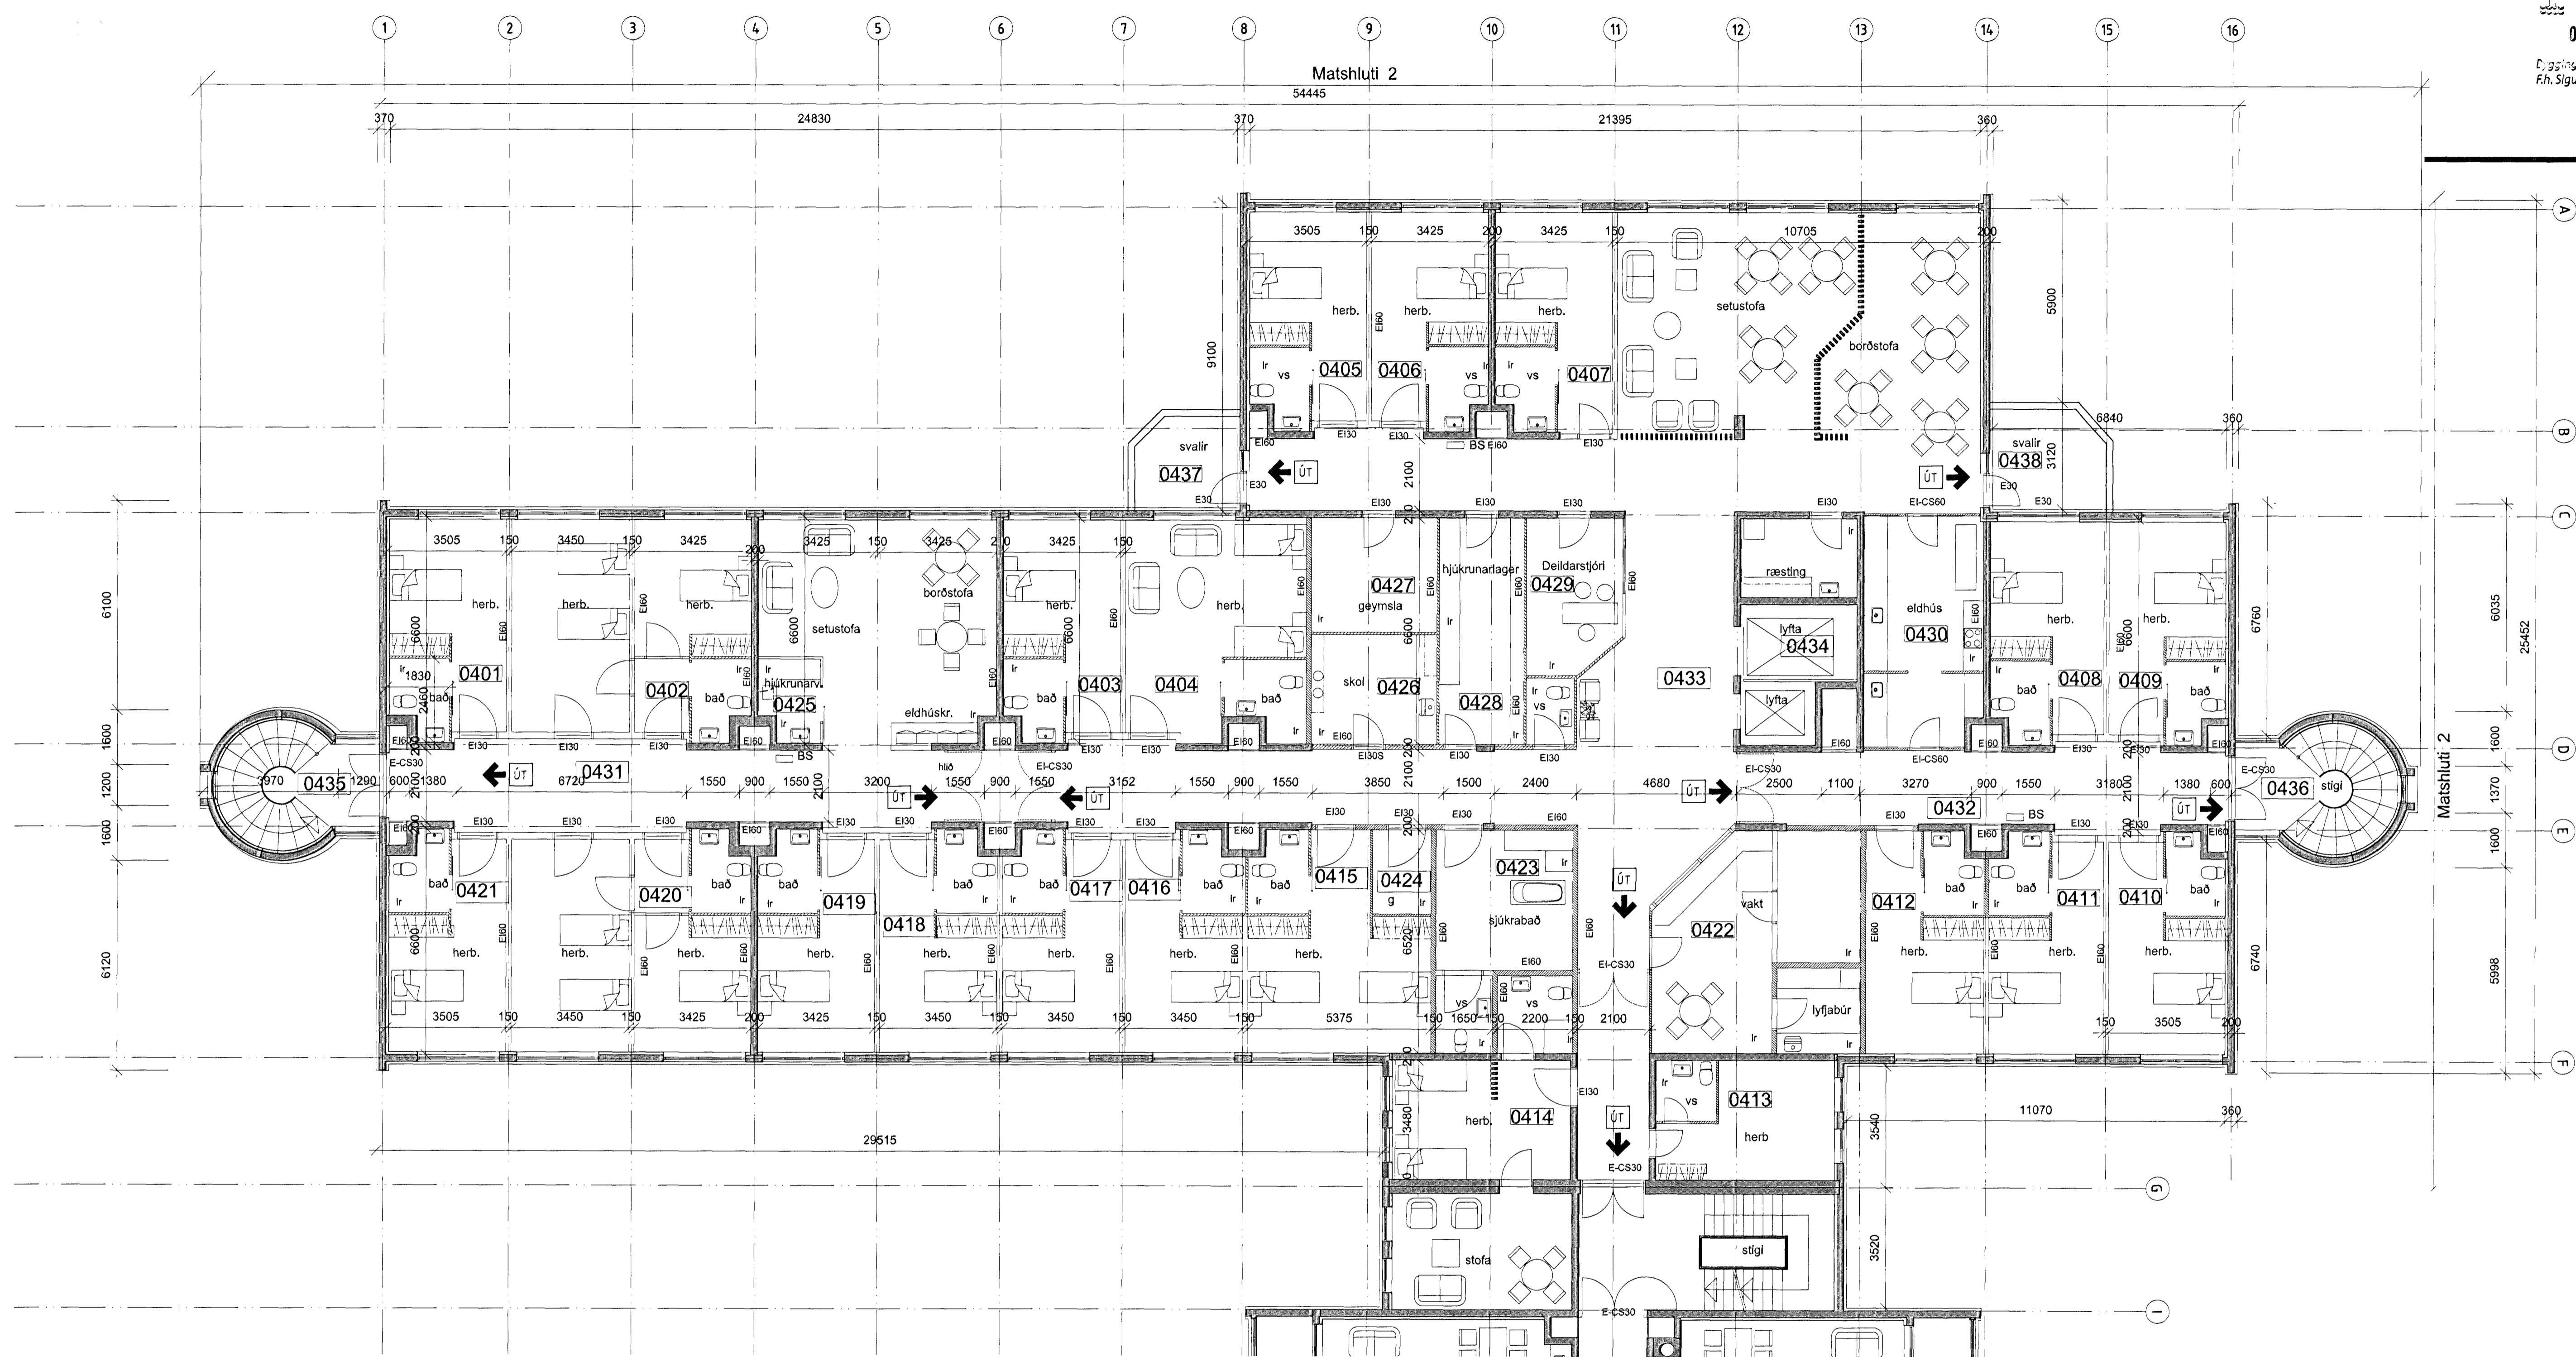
1 2 3 4 5 6 7 8 9 10 11 12 13 14 15 16

Matshluti 2
54445
370 24830 370 21395 360

Byggin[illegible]
F.h. Sigu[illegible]

A B C D E F G I

3505 150 3425 200 3425 150 10705 200
herb. herb. herb. setustofa borðstofa
5900
9100
lr vs 0405 0406 vs lr vs 0407
EI60 EI30 EI30 BS EI60 EI30
6840 360
svalir 0437
svalir 0438 3120
ÚT
ÚT
E30 E30 2100 EI30 EI30 EI30 EI30 EI-CS60 E30 E30

3505 150 3450 150 3425 200 3425 150 3425 200 3425 150
herb. herb. herb. setustofa borðstofa herb. herb.
0427 geymsla
hjúkrunarlager
Deildarstjóri 0429
ræsting
lyfta 0434
lyfta
eldhús 0430
herb. herb.
6100 6600 6600 6600 6600 6035 25452 6760
lr 1830 0401 2460
0402 bað
hjúkrunarv. 0425
BS
eldhúskr.
bað 0403 0404 bað
skol 0426
0428 vs
0433
bað 0408 0409 bað
EI60 EI30 EI30 EI30 EI60 EI60 EI30 EI30 EI60 EI60 EI30S EI30 EI60 EI60 EI-CS60 EI60 EI30 EI30

1600 1200 1600 1600 1370 1600
E-CS30
1970 0435 1290 600 1380 2100
ÚT
6720 0431 1550 900 1550 2100 3200 ÚT hlið 1550 900 1650 EI-CS30 ÚT 3152 1550 900 1550 3850 2100 1500 2400 4680 ÚT EI-CS30 2500 1100 3270 900 1550 3180 2100 1380 600 E-CS30
0432 BS
ÚT 0436 stigi
Matshluti 2

EI60 EI30 EI30 EI30 EI60 EI60 EI30 EI30 EI60 EI60 EI30 EI30 EI60 EI30 EI30 EI30 EI60 EI30 EI60 EI60 EI30 EI60

bað 0421 0420 bað bað 0419 0418 bað bað 0417 0416 bað bað 0415 0424 g 0423 sjúkrabað
ÚT
0422 vakt
0412 bað bað 0411 0410 bað
lr
herb. herb. herb. herb. herb. herb. herb. herb. herb. herb. herb.
6120 6600 6520 EI-CS30 lyfjabúr 6740 5998
vs vs 1650 EI60
3505 150 3450 150 3425 200 3425 150 3450 150 3450 150 3450 150 5375 150 150 2200 150 2100 150 3505 200

29515
herb. 0414 3480
ÚT
E-CS30
EI30
vs 0413 herb
3540 11070 360
stofa
stigi
3520
E-CS30